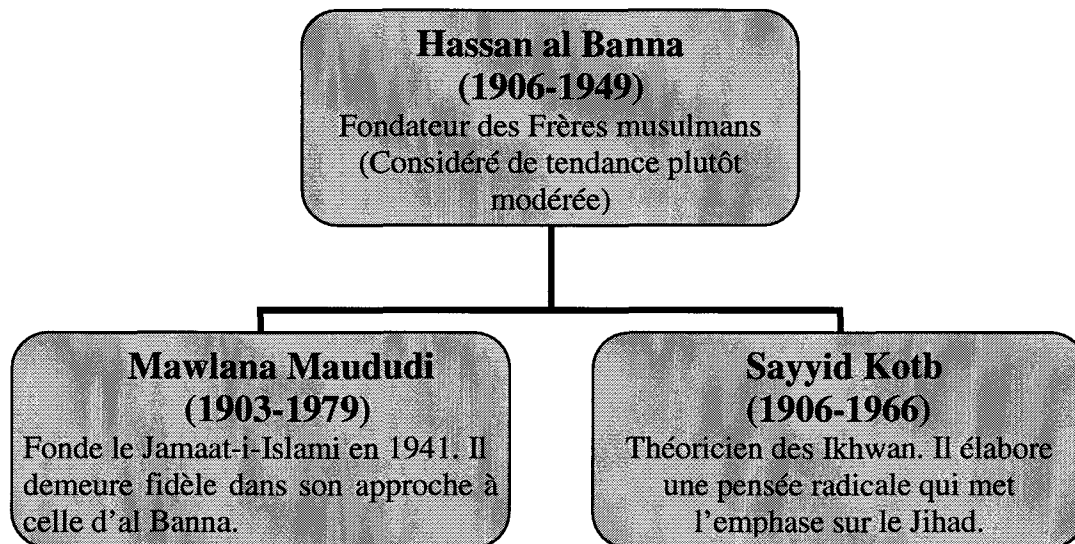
Hassan al Banna
(1906-1949)
Fondateur des Frères musulmans
(Considéré de tendance plutôt modérée)

Mawlana Maududi
(1903-1979)
Fonde le Jamaat-i-Islami en 1941. Il demeure fidèle dans son approche à celle d'al Banna.

Sayyid Kotb
(1906-1966)
Théoricien des Ikhwan. Il élabore une pensée radicale qui met l'emphase sur le Jihad.